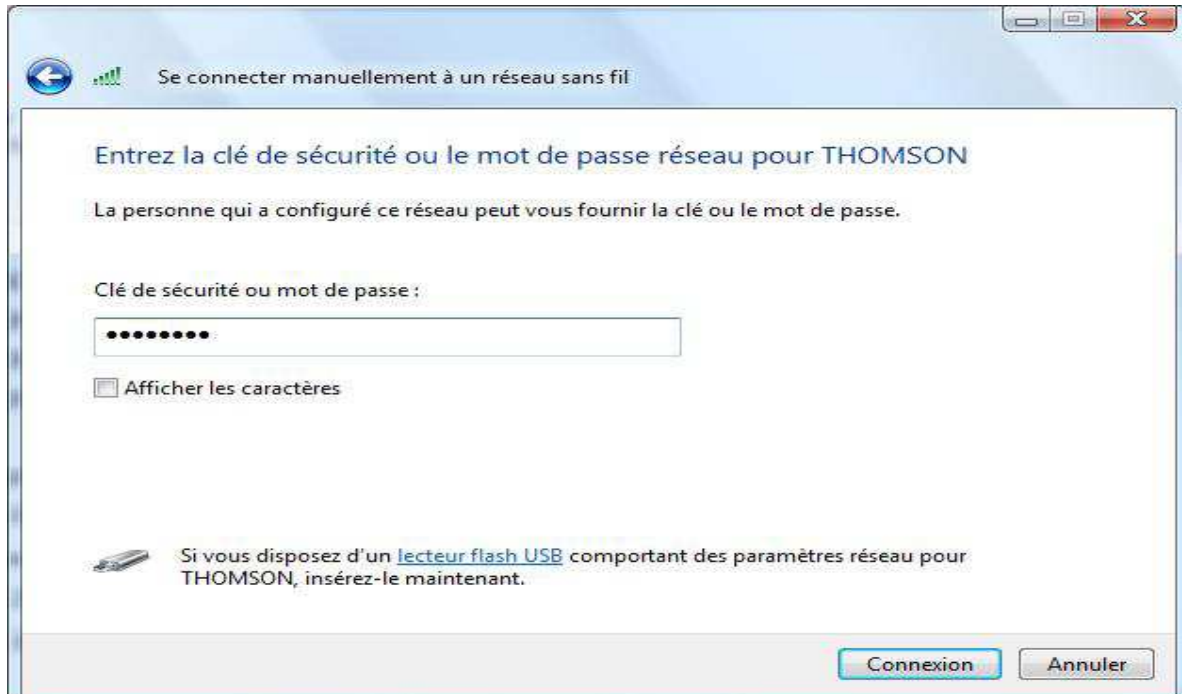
Se connecter manuellement à un réseau sans fil

Entrez la clé de sécurité ou le mot de passe réseau pour THOMSON

La personne qui a configuré ce réseau peut vous fournir la clé ou le mot de passe.

Clé de sécurité ou mot de passe :

••••••••

Afficher les caractères

Si vous disposez d'un lecteur flash USB comportant des paramètres réseau pour THOMSON, insérez-le maintenant.

Connexion

Annuler